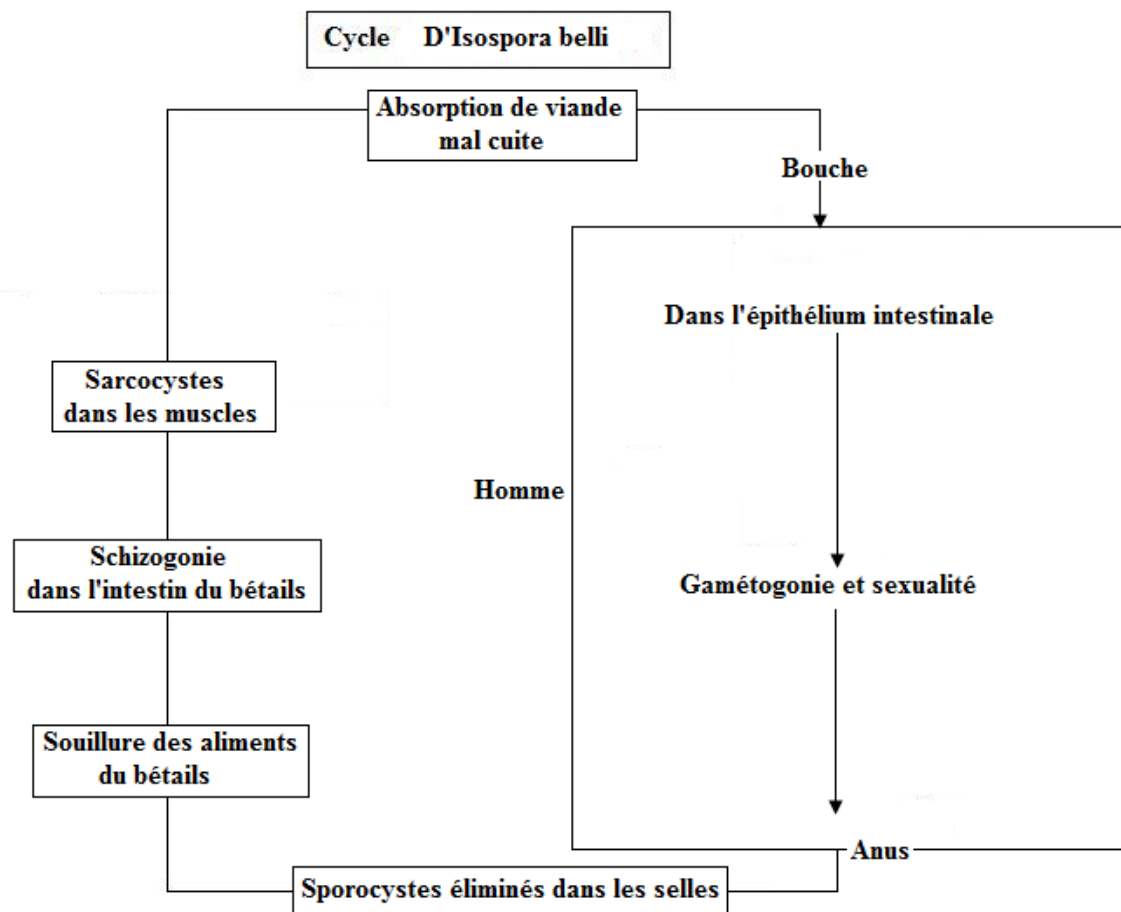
Cycle D'Isospora belli

Absorption de viande mal cuite

Bouche

Dans l'épithélium intestinale

Homme

Gamétogonie et sexualité

Anus

Sarcocystes dans les muscles

Schizogonie dans l'intestin du bétails

Souillure des aliments du bétails

Sporocystes éliminés dans les selles